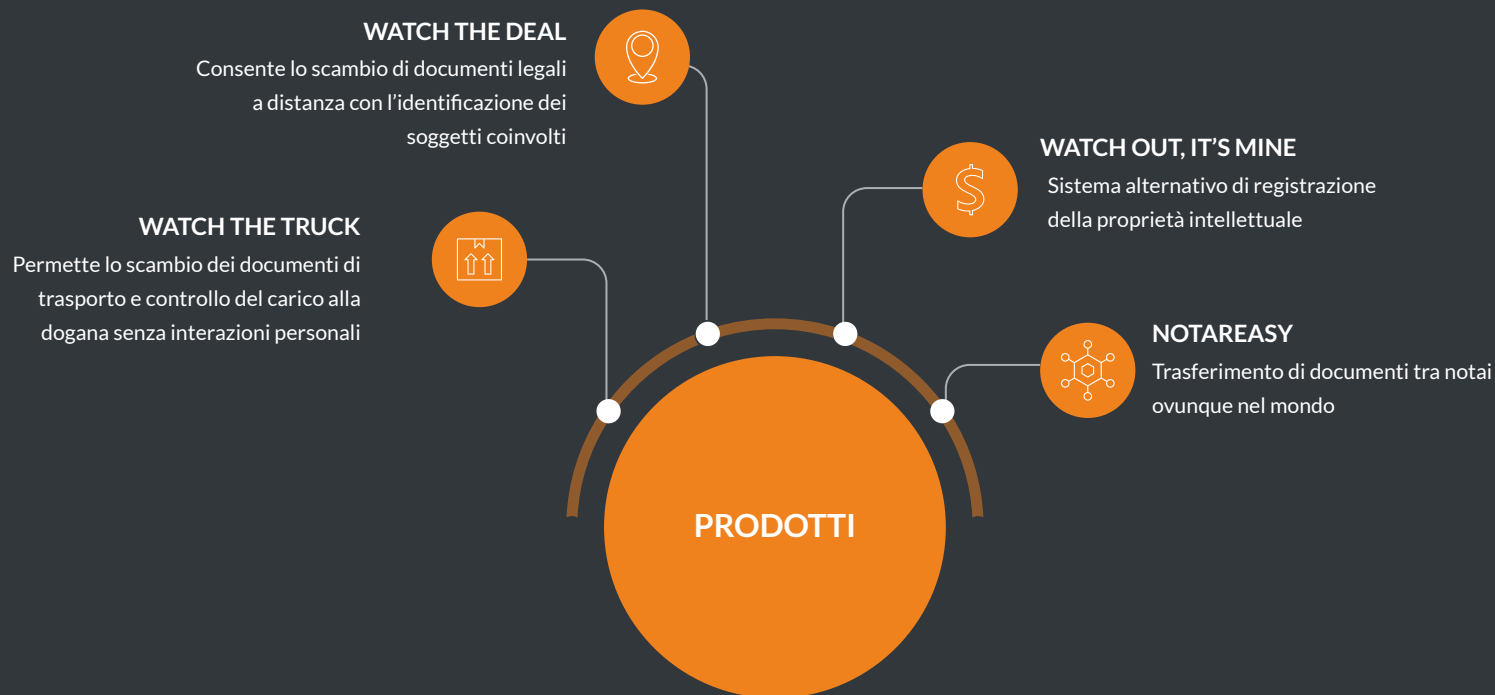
WATCH THE DEAL
Consente lo scambio di documenti legali a distanza con l’identificazione dei soggetti coinvolti

WATCH OUT, IT’S MINE
Sistema alternativo di registrazione della proprietà intellettuale

WATCH THE TRUCK
Permette lo scambio dei documenti di trasporto e controllo del carico alla dogana senza interazioni personali

NOTAREASY
Trasferimento di documenti tra notai ovunque nel mondo

PRODOTTI